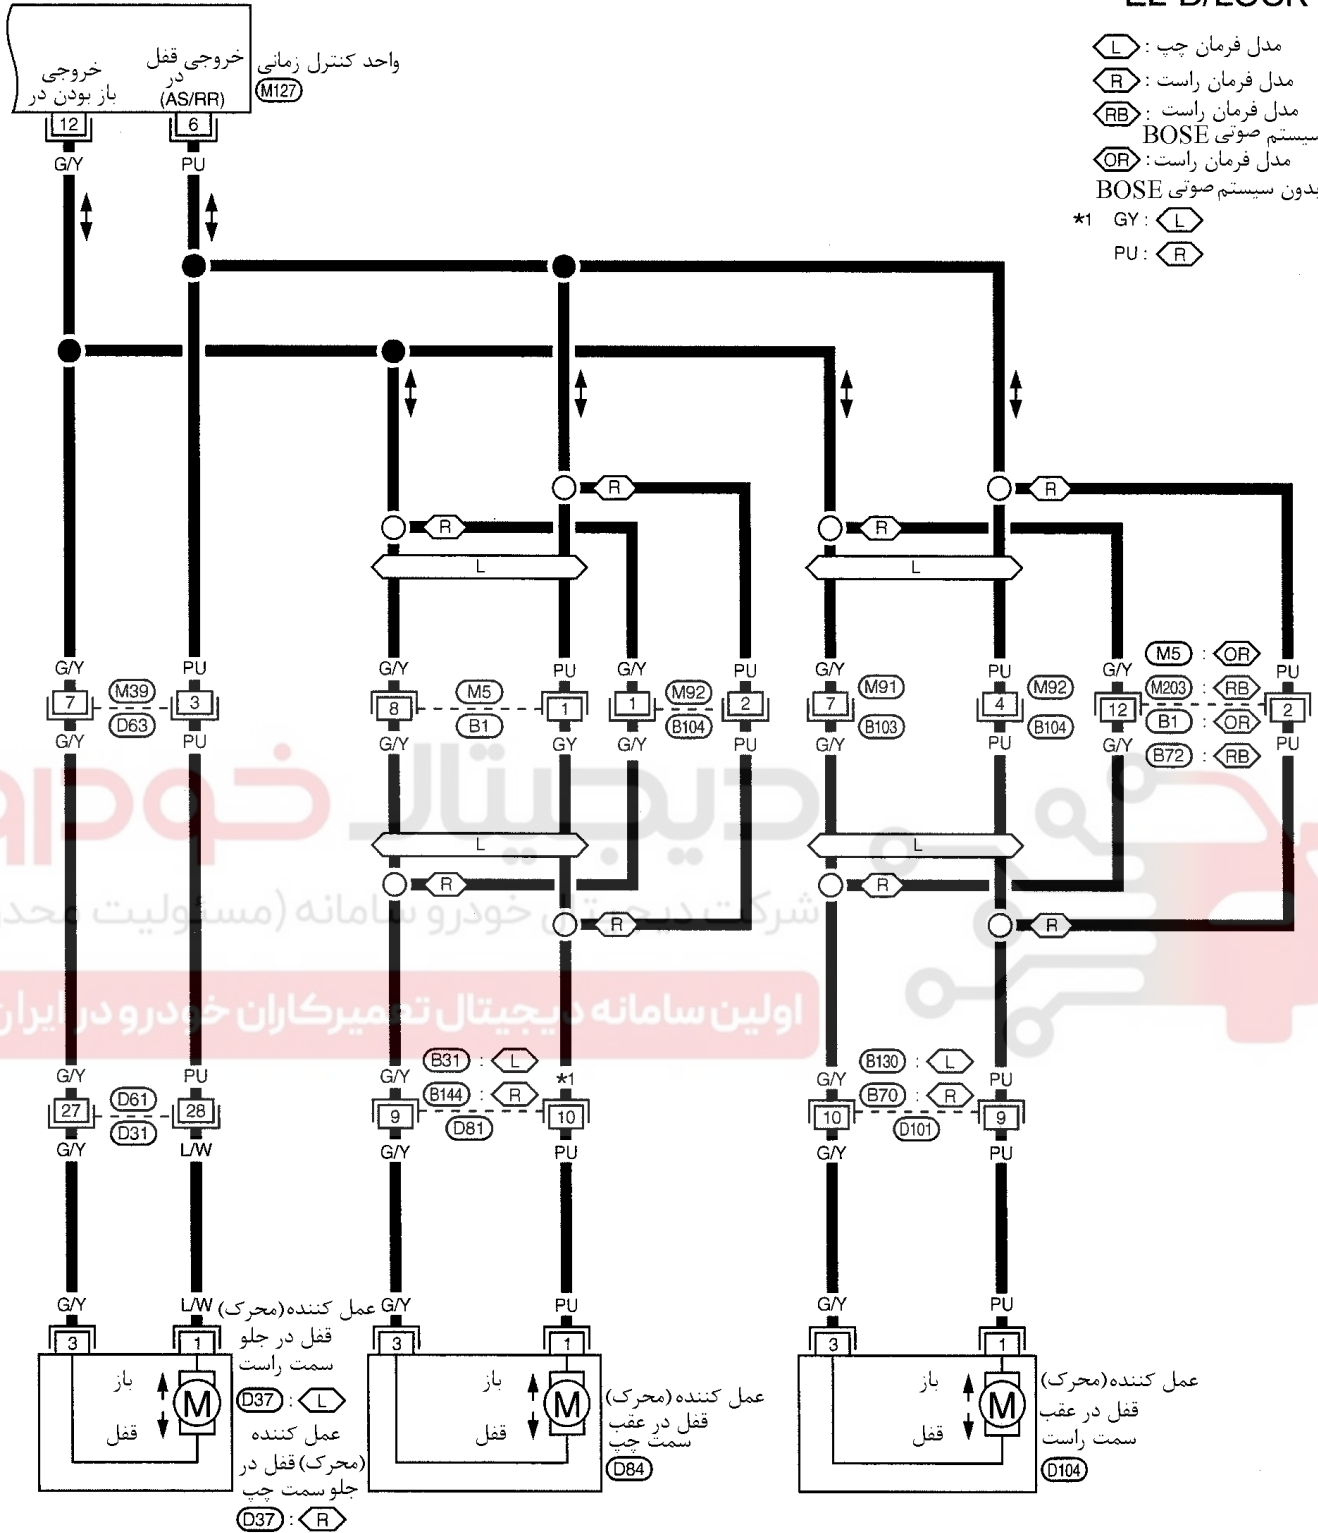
EL-D/LOCK

مدل فرمان چپ : L
مدل فرمان راست : R
مدل فرمان راست : RB سیستم صوتی BOSE
مدل فرمان راست : OR بدون سیستم صوتی BOSE
*1 GY : L
PU : R

واحد کنترل زمانی M127
خروجی باز بودن در
خروجی قفل در (AS/RR)
12 6
G/Y PU

R R R R
L L

G/Y 7 M39 D63 G/Y
PU 3 PU
G/Y 8 M5 B1 G/Y
PU 1 GY
G/Y 1 M92 B104 G/Y
PU 2 PU
G/Y 7 M91 B103 G/Y
PU 4 M92 B104 PU
G/Y 12 M5 : OR M203 : RB B1 : OR B72 : RB G/Y
PU 2 PU

L L
R R R R

G/Y 27 D61 D31 G/Y
PU 28 L/W
B31 : L
B144 : R
G/Y 9 D81 G/Y
*1 10 PU
B130 : L
B70 : R
G/Y 10 D101 G/Y
PU 9 PU

G/Y 3
L/W 1
عمل کننده(محرک) قفل در جلو سمت راست
D37 : L
عمل کننده (محرک) قفل در جلو سمت چپ
D37 : R
باز
قفل
M

G/Y 3
PU 1
باز
قفل
M
عمل کننده (محرک) قفل در عقب سمت چپ
D84

G/Y 3
PU 1
باز
قفل
M
عمل کننده(محرک) قفل در عقب سمت راست
D104

دیجیتال خودرو
شرکت دیجیتال خودرو سامانه (مسئولیت محدود)
اولین سامانه دیجیتال تعمیرکاران خودرو در ایران